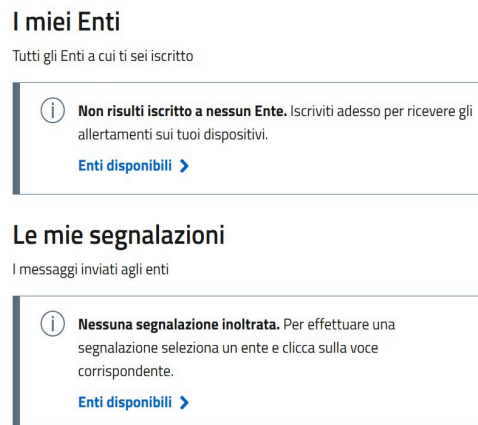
I miei Enti

Tutti gli Enti a cui ti sei iscritto

**Non risulti iscritto a nessun Ente.** Iscriviti adesso per ricevere gli allertamenti sui tuoi dispositivi.

Enti disponibili >

Le mie segnalazioni

I messaggi inviati agli enti

**Nessuna segnalazione inoltrata.** Per effettuare una segnalazione seleziona un ente e clicca sulla voce corrispondente.

Enti disponibili >